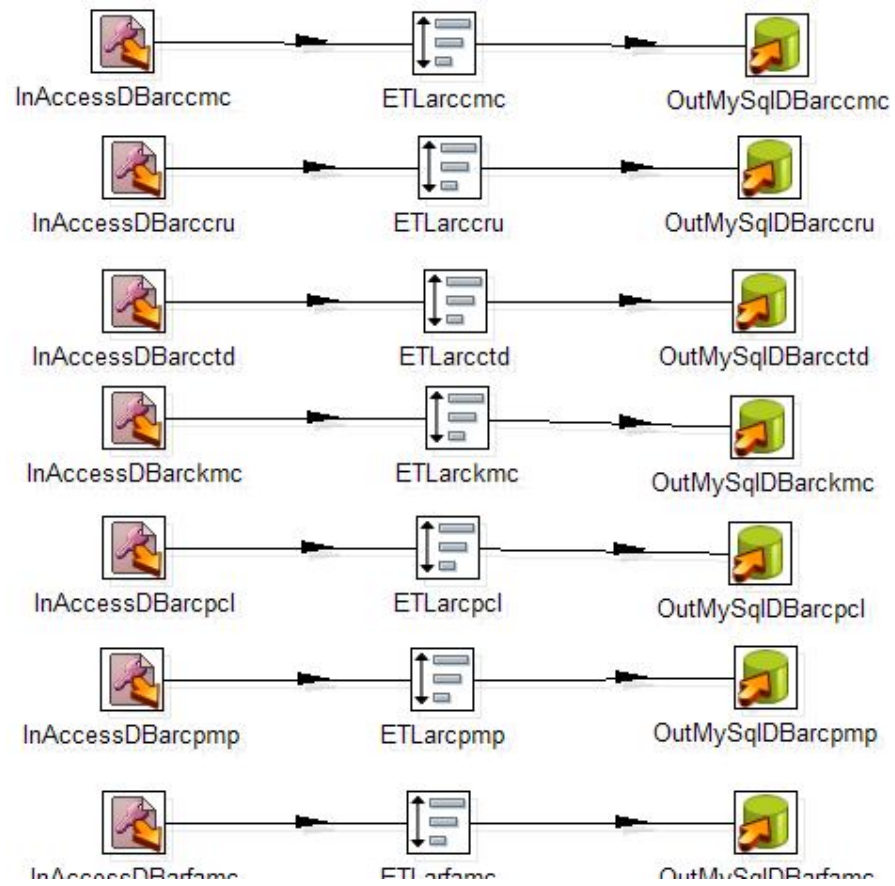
InAccessDBarccmc
ETLarccmc
OutMySqlDBarccmc

InAccessDBarccru
ETLarccru
OutMySqlDBarccru

InAccessDBarcctd
ETLarcctd
OutMySqlDBarcctd

InAccessDBarckmc
ETLarckmc
OutMySqlDBarckmc

InAccessDBarcpcl
ETLarcpcl
OutMySqlDBarcpcl

InAccessDBarcpmp
ETLarcpmp
OutMySqlDBarcpmp

InAccessDBarfamc
ETLarfamc
OutMySqlDBarfamc